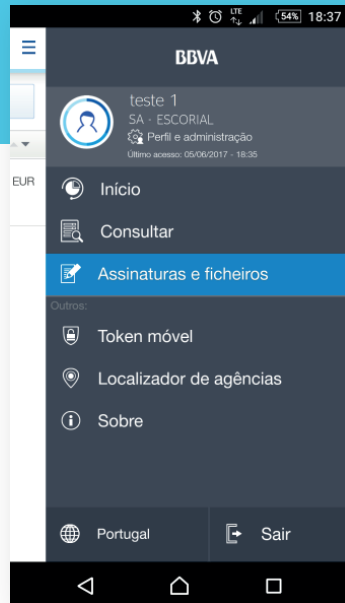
LTE 54% 18:37

BBVA

teste 1
SA · ESCORIAL
Perfil e administração
Último acesso: 05/06/2017 - 18:35

EUR

Início

Consultar

Assinaturas e ficheiros

Outros:

Token móvel

Localizador de agências

Sobre

Portugal

Sair